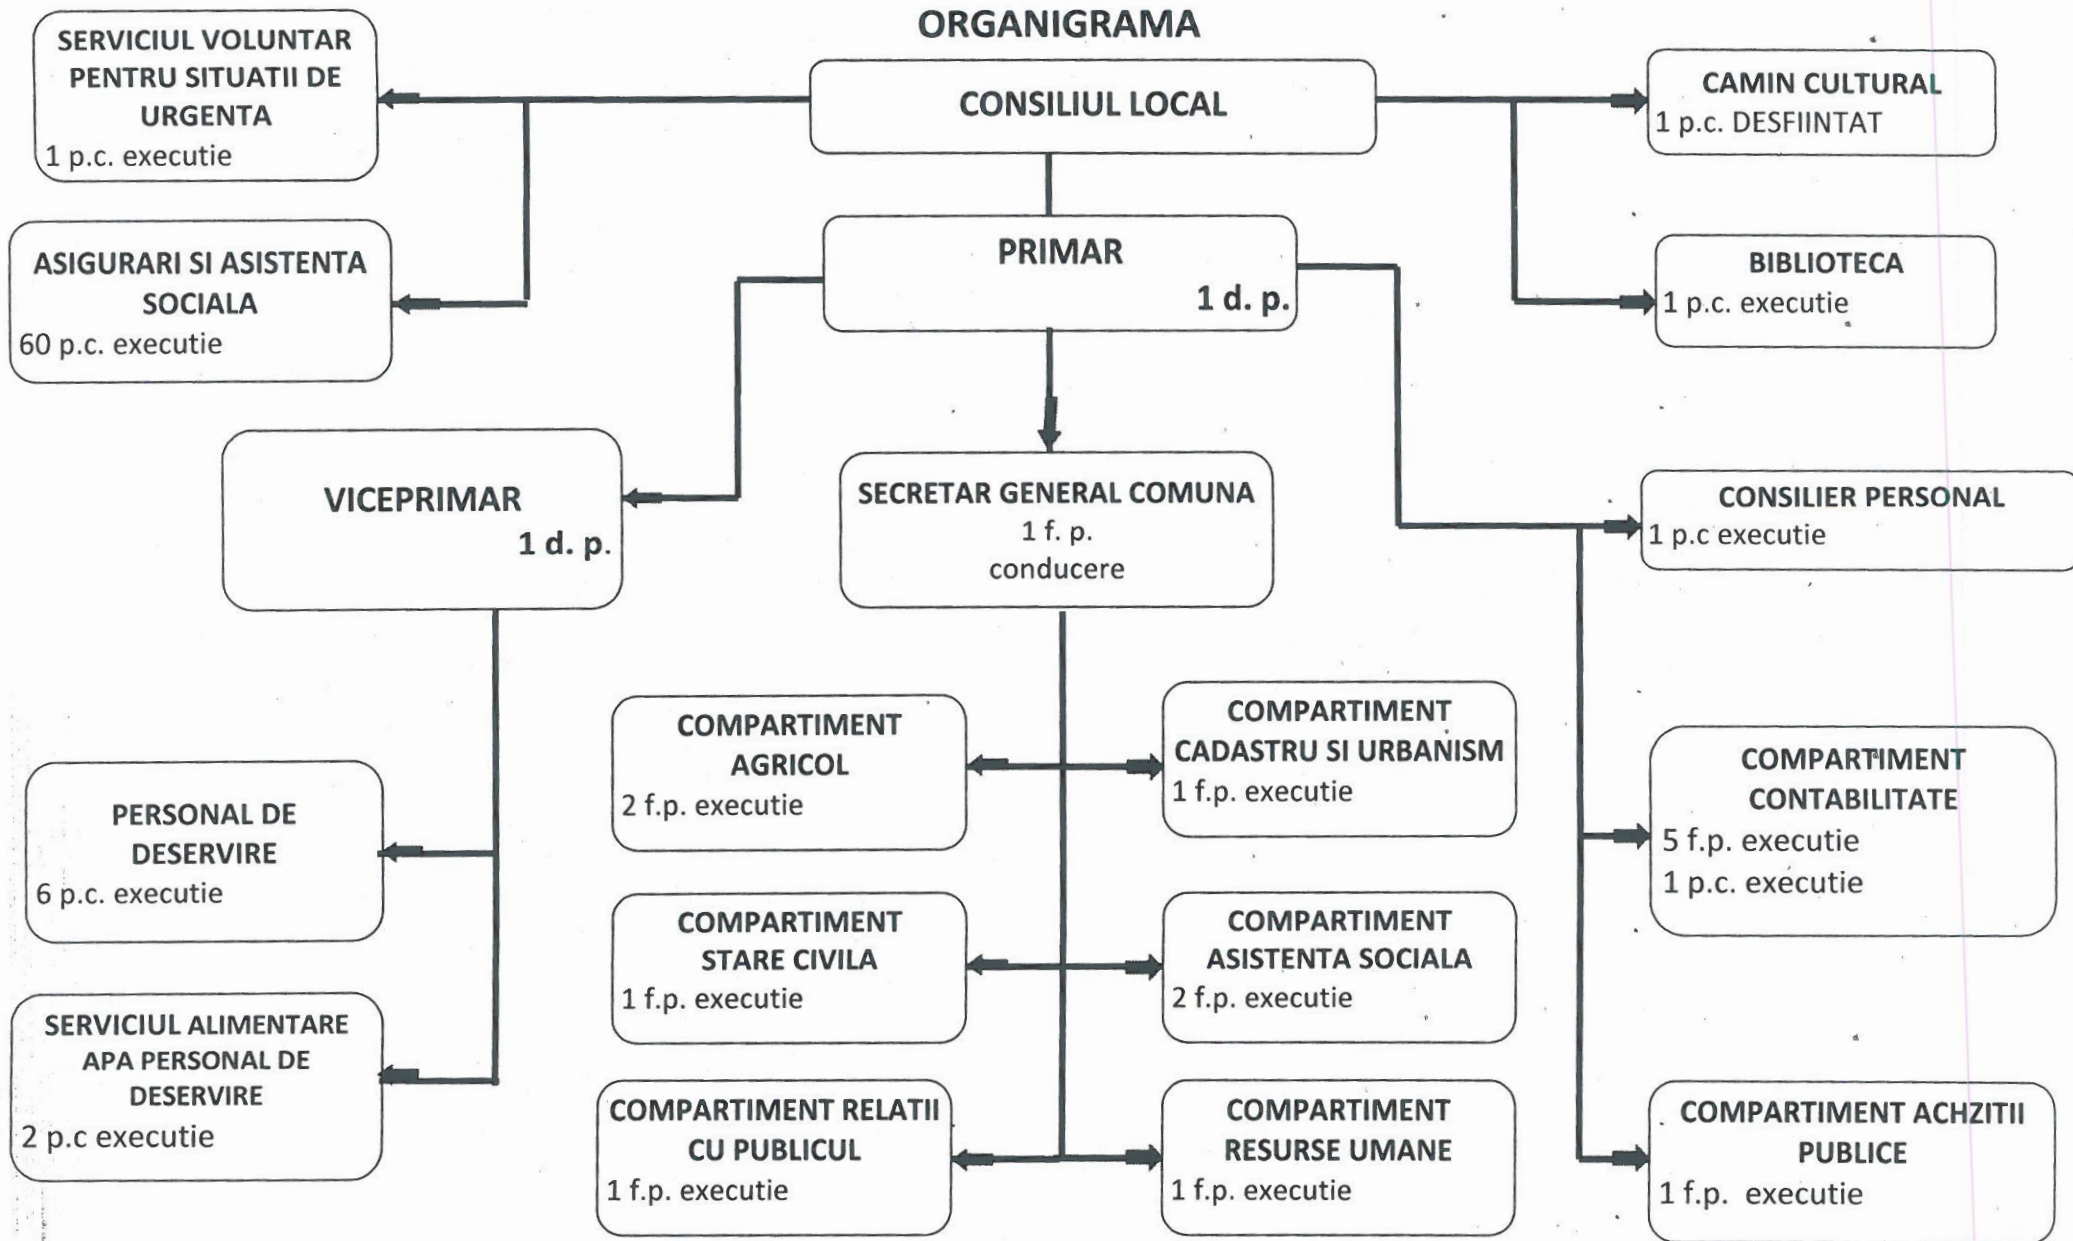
ORGANIGRAMA

SERVICIUL VOLUNTAR PENTRU SITUATII DE URGENTA
1 p.c. executie

CONSILIUL LOCAL

CAMIN CULTURAL
1 p.c. DESFIINTAT

ASIGURARI SI ASISTENTA SOCIALA
60 p.c. executie

PRIMAR
1 d. p.

BIBLIOTECA
1 p.c. executie

VICEPRIMAR
1 d. p.

SECRETAR GENERAL COMUNA
1 f. p.
conducere

CONSILIER PERSONAL
1 p.c executie

COMPARTIMENT AGRICOL
2 f.p. executie

COMPARTIMENT CADASTRU SI URBANISM
1 f.p. executie

COMPARTIMENT CONTABILITATE
5 f.p. executie
1 p.c. executie

PERSONAL DE DESERVIRE
6 p.c. executie

COMPARTIMENT STARE CIVILA
1 f.p. executie

COMPARTIMENT ASISTENTA SOCIALA
2 f.p. executie

SERVICIUL ALIMENTARE APA PERSONAL DE DESERVIRE
2 p.c executie

COMPARTIMENT RELATII CU PUBLICUL
1 f.p. executie

COMPARTIMENT RESURSE UMANE
1 f.p. executie

COMPARTIMENT ACHZITII PUBLICE
1 f.p. executie